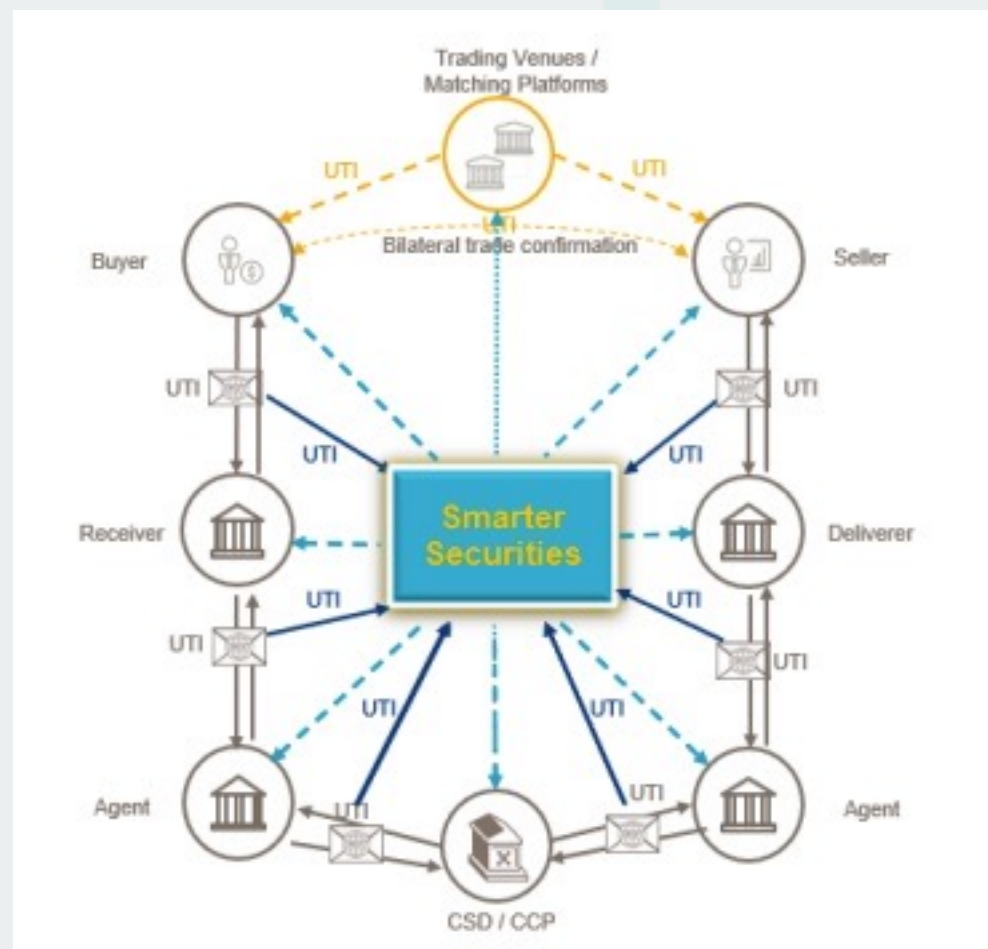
Trading Venues / Matching Platforms

UTI

UTI

UTI

Bilateral trade confirmation

Buyer

Seller

UTI

UTI

UTI

UTI

Smarter Securities

Receiver

Deliverer

UTI

UTI

UTI

UTI

UTI

UTI

Agent

UTI

UTI

Agent

CSD / CCP